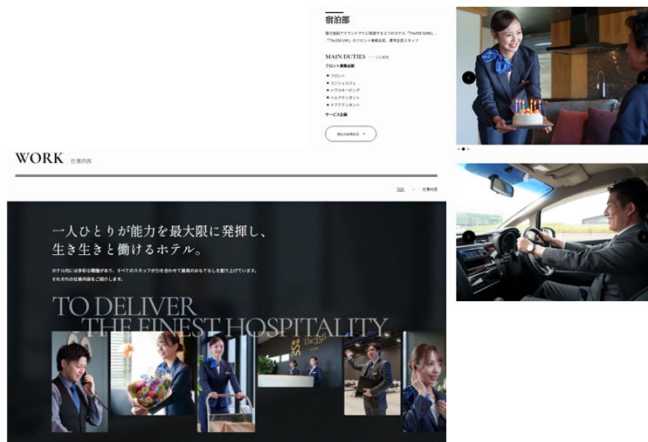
宿泊部

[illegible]

MAIN DUTIES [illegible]

フロント業務全般

● フロント
● コンシェルジュ
● ハウスキーピング
● ベルアテンダント
● ドアアテンダント

サービス企画

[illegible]

WORK 仕事内容

TOP 仕事内容

一人ひとりが能力を最大限に発揮し、生き生きと働けるホテル。

ホテル内には多彩な職種があり、すべてのスタッフが力を合わせて最高のおもてなしを創り上げています。それぞれの仕事内容をご紹介します。

TO DELIVER THE FINEST HOSPITALITY.